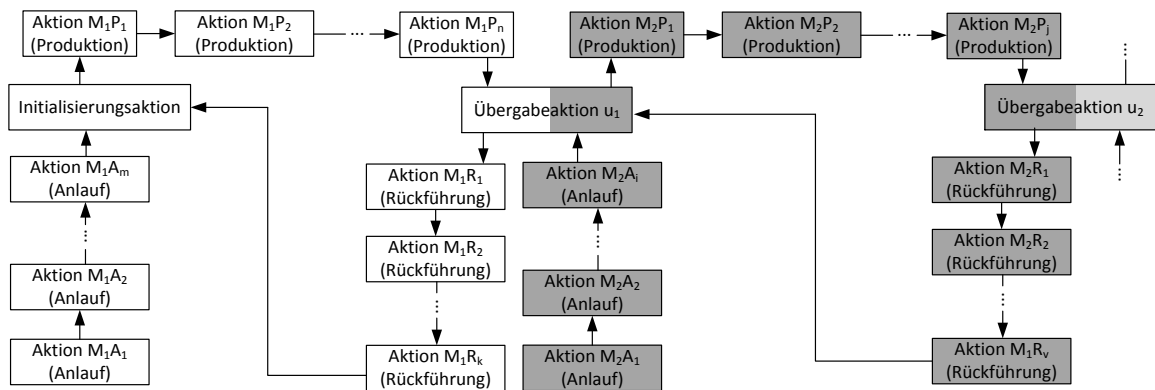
Aktion $M_1P_1$ (Produktion)

Aktion $M_1P_2$ (Produktion)

...

Aktion $M_1P_n$ (Produktion)

Aktion $M_2P_1$ (Produktion)

Aktion $M_2P_2$ (Produktion)

...

Aktion $M_2P_j$ (Produktion)

Initialisierungsaktion

Übergabeaktion $u_1$

Übergabeaktion $u_2$

Aktion $M_1A_m$ (Anlauf)

Aktion $M_1R_1$ (Rückführung)

Aktion $M_2A_i$ (Anlauf)

Aktion $M_2R_1$ (Rückführung)

Aktion $M_1R_2$ (Rückführung)

Aktion $M_2R_2$ (Rückführung)

Aktion $M_1A_2$ (Anlauf)

Aktion $M_2A_2$ (Anlauf)

Aktion $M_1A_1$ (Anlauf)

Aktion $M_1R_k$ (Rückführung)

Aktion $M_2A_1$ (Anlauf)

Aktion $M_1R_v$ (Rückführung)